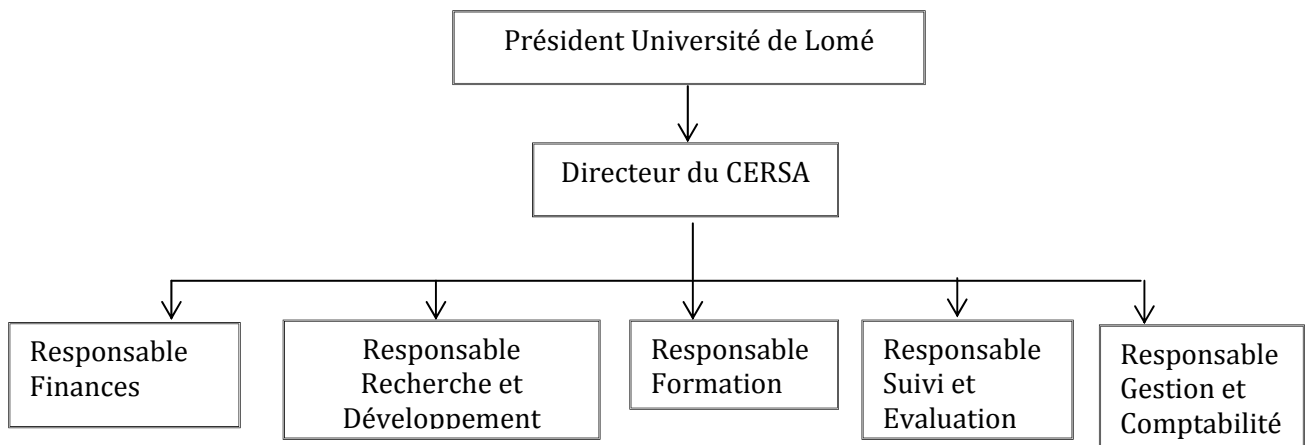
Président Université de Lomé

Directeur du CERSA

Responsable Finances

Responsable Recherche et Développement

Responsable Formation

Responsable Suivi et Evaluation

Responsable Gestion et Comptabilité